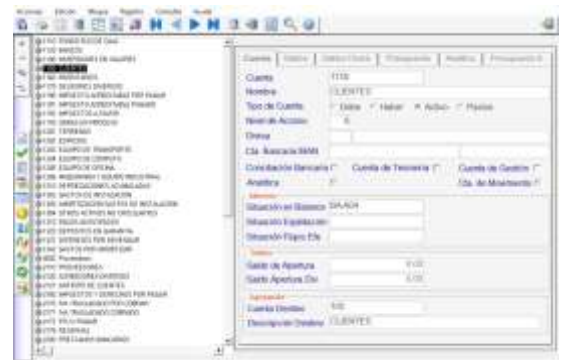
Archivo Edición Mostrar Registro Consulta Ayuda

Cuenta | Saldos | Saldos Diario | Presupuesto | Analítica | Presupuesto A

Cuenta 1135
Nombre CLIENTES
Tipo de Cuenta Debe Haber Activo Pasivo
Nivel de Acceso 6
Divisa
Cta. Bancaria BMN

Conciliación Bancaria Cuenta de Tesorería Cuenta de Gestión
Analítica Cta. de Movimiento

Situación en Balance SALADA
Situación Explotación
Situación Flujos Efe

Saldo de Apertura 0.00
Saldo Apertura Div 0.00

Cuenta Destino 135
Descripción Destino CLIENTES